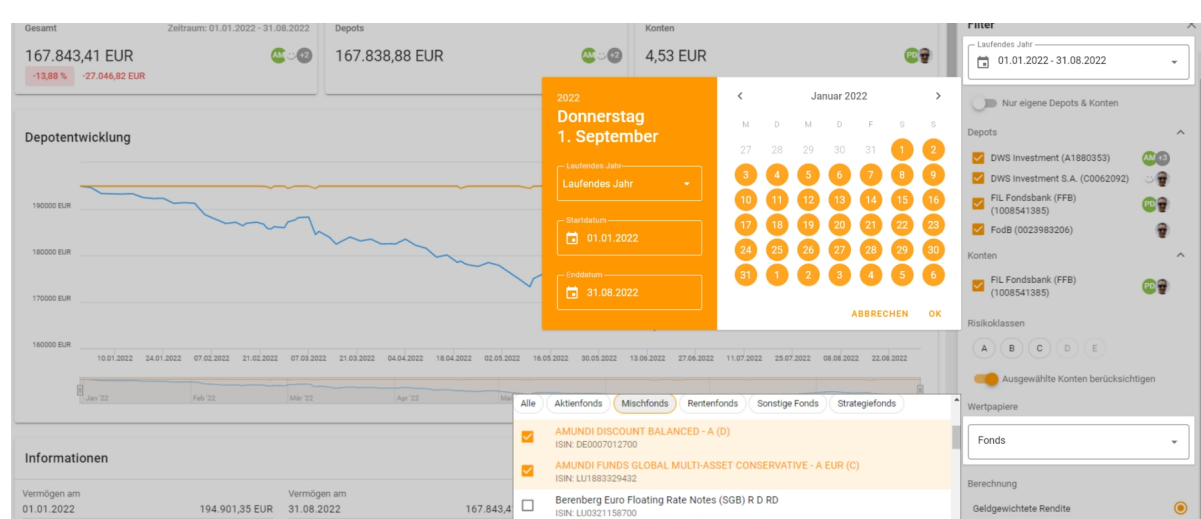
Gesamt
Zeitraum: 01.01.2022 - 31.08.2022
167.843,41 EUR
-13,88 % -27.046,82 EUR

Depots
167.838,88 EUR

Konten
4,53 EUR

Filter

Laufendes Jahr
01.01.2022 - 31.08.2022

Nur eigene Depots & Konten

Depots
DWS Investment (A1880353)
DWS Investment S.A. (C0062092)
FIL Fondsbank (FFB) (1008541385)
FodB (0023983206)

Konten
FIL Fondsbank (FFB) (1008541385)

Risikoklassen
A B C D E

Ausgewählte Konten berücksichtigen

Wertpapiere
Fonds

Berechnung
Geldgewichtete Rendite

Depotentwicklung

190000 EUR
180000 EUR
170000 EUR
160000 EUR

10.01.2022 24.01.2022 07.02.2022 21.02.2022 07.03.2022 21.03.2022 04.04.2022 18.04.2022 02.05.2022 16.05.2022 30.05.2022 13.06.2022 27.06.2022 11.07.2022 25.07.2022 08.08.2022 22.08.2022

Jan '22 Feb '22 Mär '22 Apr '22

2022
Donnerstag
1. September

Laufendes Jahr
Laufendes Jahr

Startdatum
01.01.2022

Enddatum
31.08.2022

Januar 2022

| M | D | M | D | F | S | S |
|---|---|---|---|---|---|---|
| 27 | 28 | 29 | 30 | 31 | 1 | 2 |
| 3 | 4 | 5 | 6 | 7 | 8 | 9 |
| 10 | 11 | 12 | 13 | 14 | 15 | 16 |
| 17 | 18 | 19 | 20 | 21 | 22 | 23 |
| 24 | 25 | 26 | 27 | 28 | 29 | 30 |
| 31 | 1 | 2 | 3 | 4 | 5 | 6 |

ABBRECHEN OK

Alle Aktienfonds Mischfonds Rentenfonds Sonstige Fonds Strategiefonds

AMUNDI DISCOUNT BALANCED - A (D)
ISIN: DE0007012700
AMUNDI FUNDS GLOBAL MULTI-ASSET CONSERVATIVE - A EUR (C)
ISIN: LU1883329432
Berenberg Euro Floating Rate Notes (SGB) R D RD
ISIN: LU0321158700

Informationen

Vermögen am
01.01.2022
194.901,35 EUR
Vermögen am
31.08.2022
167.843,4